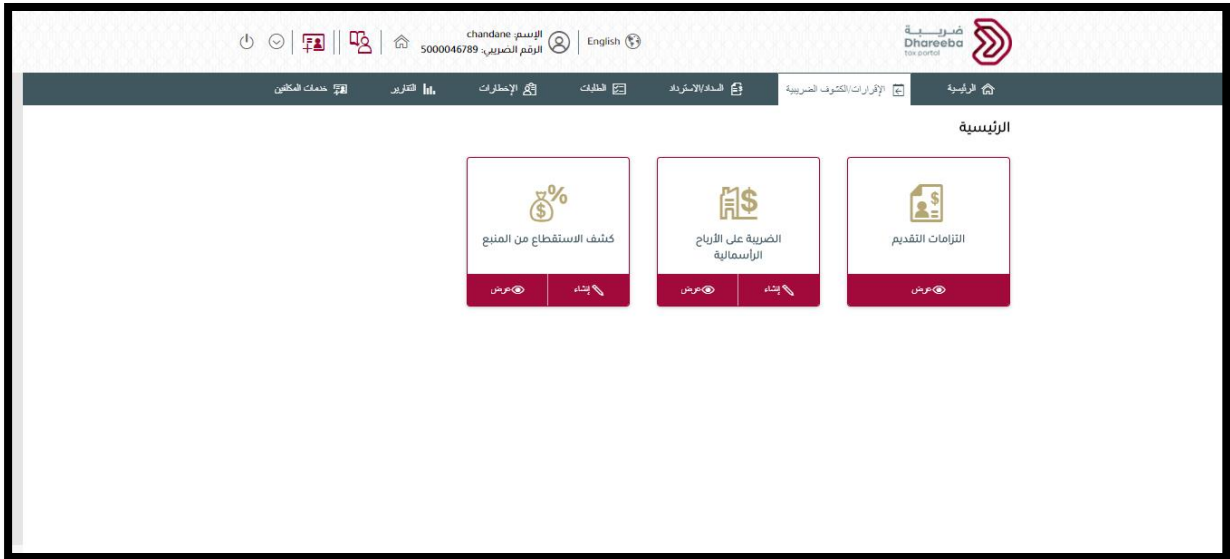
ضريبة
Dhareeba
tax portal

English

الإسم: chandane
الرقم الضريبي: 5000046789

الرئيسية
الإقرارات/الكشوف الضريبية
السداد/الاسترداد
الطلبات
الإخطارات
التقارير
خدمات المكلفين

الرئيسية

التزامات التقديم
عرض

الضريبة على الأرباح الرأسمالية
إنشاء
عرض

كشف الاستقطاع من المنبع
إنشاء
عرض